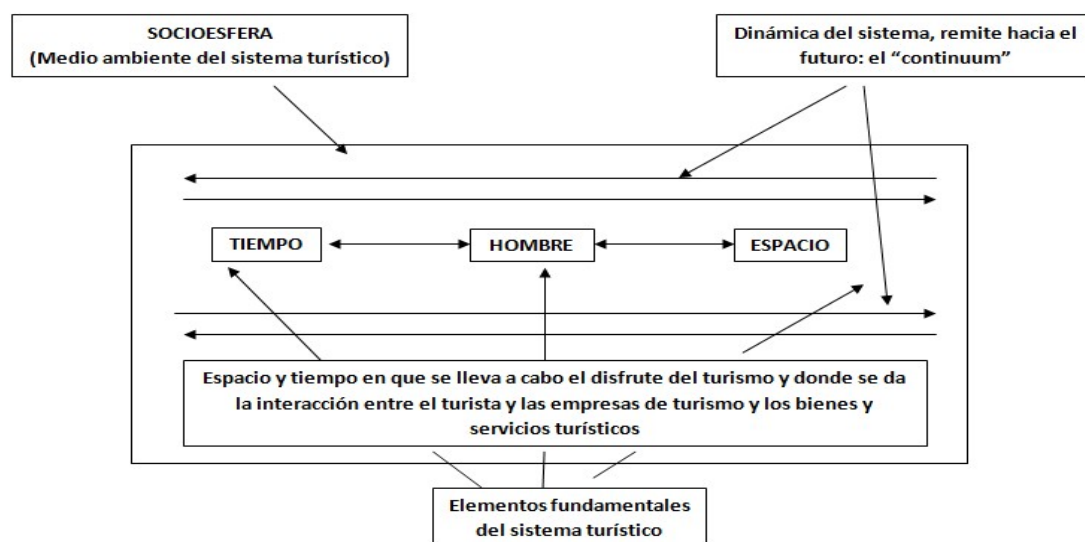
SOCIOESFERA
(Medio ambiente del sistema turístico)

Dinámica del sistema, remite hacia el futuro: el "continuum"

TIEMPO

HOMBRE

ESPACIO

Espacio y tiempo en que se lleva a cabo el disfrute del turismo y donde se da la interacción entre el turista y las empresas de turismo y los bienes y servicios turísticos

Elementos fundamentales del sistema turístico